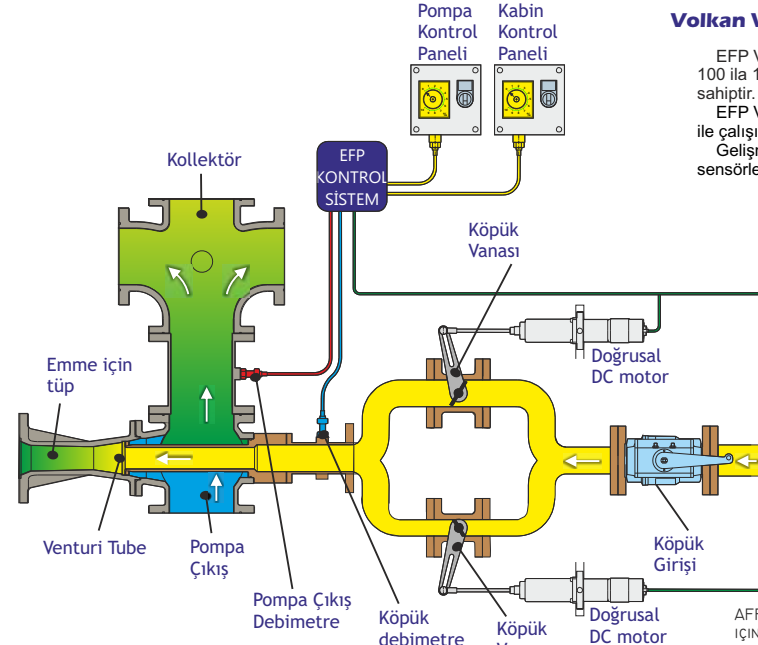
Pompa Kontrol Paneli

Kabin Kontrol Paneli

Volkan V

EFP V
100 ila 1
sahiptir.
EFP V
ile çalışı
Gelişı
sensörle

EFP KONTROL SİSTEM

Kollektör

Köpük Vanası

Doğrusal DC motor

Emme için tüp

Venturi Tube

Pompa Çıkış

Pompa Çıkış Debimetre

Köpük debimetre

Köpük

Köpük Girişi

Doğrusal DC motor

AFF
IÇIN